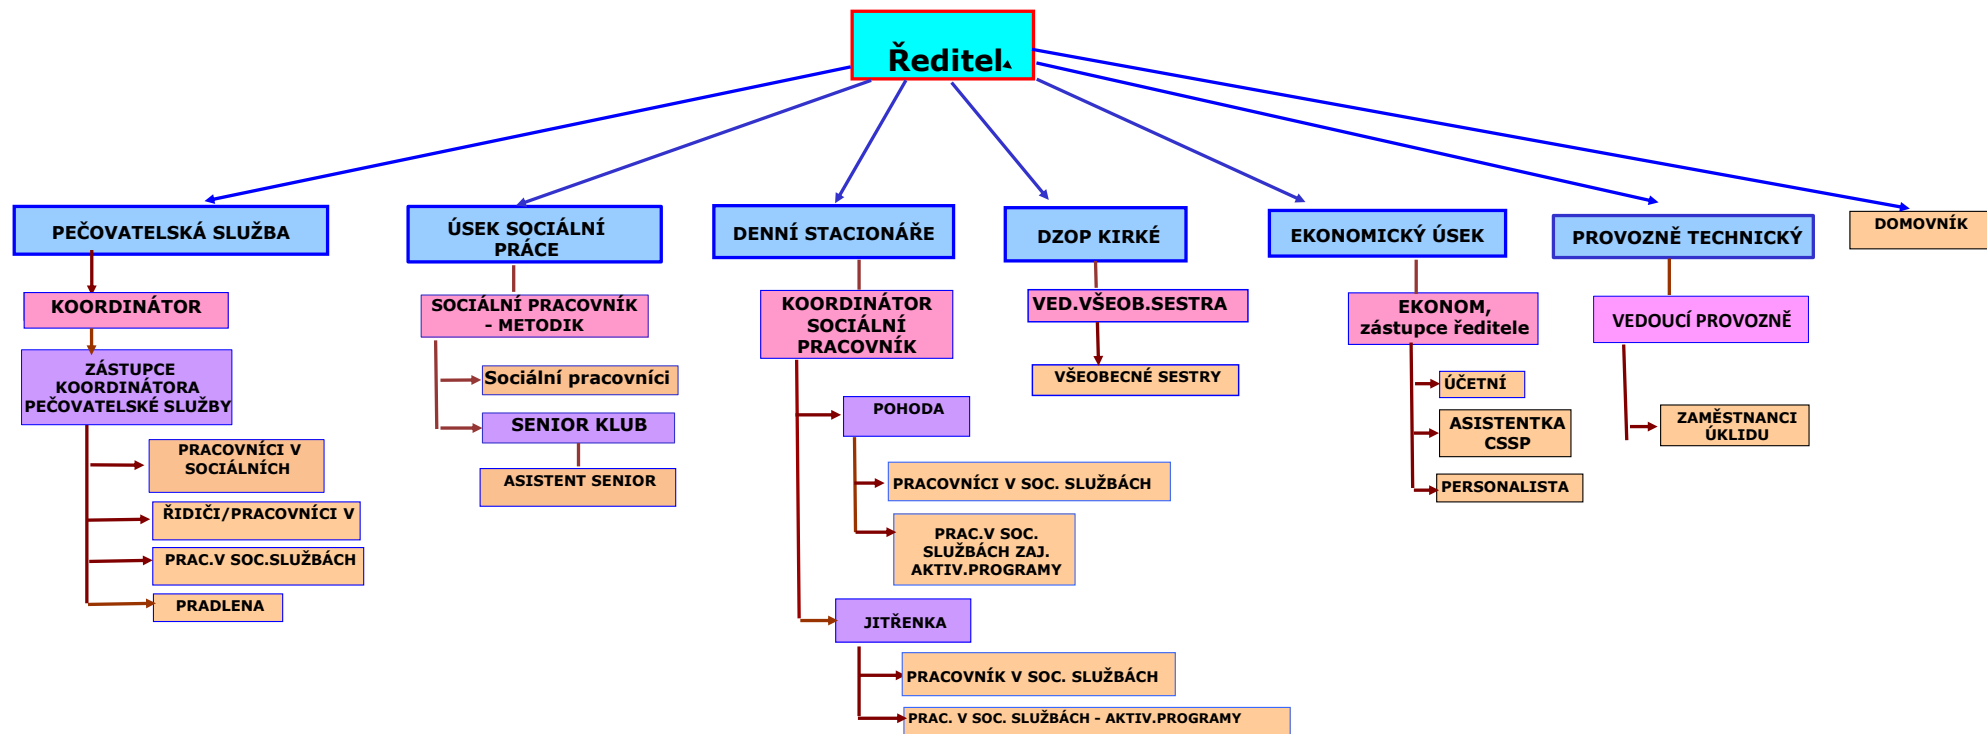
Ředitel

PEČOVATELSKÁ SLUŽBA

KOORDINÁTOR

ZÁSTUPCE KOORDINÁTORA PEČOVATELSKÉ SLUŽBY

PRACOVNÍCI V SOCIÁLNÍCH

ŘIDIČI/PRACOVNÍCI V

PRAC.V SOC.SLUŽBÁCH

PRADLENA

ÚSEK SOCIÁLNÍ PRÁCE

SOCIÁLNÍ PRACOVNÍK - METODIK

Sociální pracovníci

SENIOR KLUB

ASISTENT SENIOR

DENNÍ STACIONÁŘE

KOORDINÁTOR SOCIÁLNÍ PRACOVNÍK

POHODA

PRACOVNÍCI V SOC. SLUŽBÁCH

PRAC.V SOC. SLUŽBÁCH ZAJ. AKTIV.PROGRAMY

JITŘENKA

PRACOVNÍK V SOC. SLUŽBÁCH

PRAC. V SOC. SLUŽBÁCH - AKTIV.PROGRAMY

DZOP KIRKÉ

VED.VŠEOB.SESTRA

VŠEOBECNÉ SESTRY

EKONOMICKÝ ÚSEK

EKONOM, zástupce ředitele

ÚČETNÍ

ASISTENTKA CSSP

PERSONALISTA

PROVOZNĚ TECHNICKÝ

VEDOUCÍ PROVOZNĚ

ZAMĚSTNANCI ÚKLIDU

DOMOVNÍK